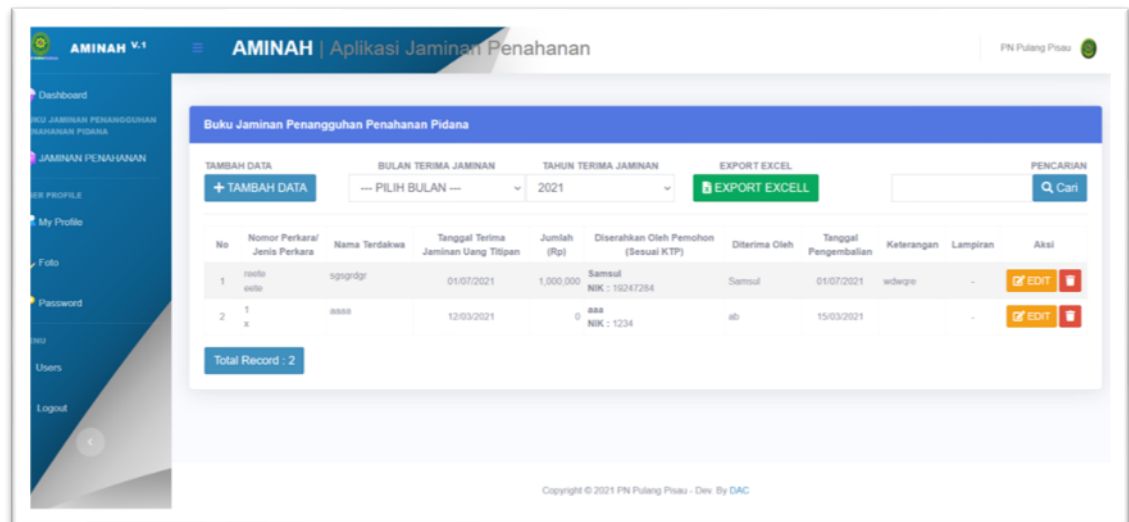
AMINAH V.1

AMINAH | Aplikasi Jaminan Penahanan

PN Pulang Pisau

Dashboard

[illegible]KU JAMINAN PENANGGUHAN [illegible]NAHANAN PIDANA

JAMINAN PENAHANAN

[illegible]ER PROFILE

My Profile

Foto

Password

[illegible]NU

Users

Logout

Buku Jaminan Penangguhan Penahanan Pidana

TAMBAH DATA
+ TAMBAH DATA

BULAN TERIMA JAMINAN
--- PILIH BULAN ---

TAHUN TERIMA JAMINAN
2021

EXPORT EXCEL
EXPORT EXCELL

PENCARIAN
Cari

| No | Nomor Perkara/ Jenis Perkara | Nama Terdakwa | Tanggal Terima Jaminan Uang Titipan | Jumlah (Rp) | Diserahkan Oleh Pemohon (Sesuai KTP) | Diterima Oleh | Tanggal Pengembalian | Keterangan | Lampiran | Aksi |
|---|---|---|---|---|---|---|---|---|---|---|
| 1 | reete eete | sgsgrdgr | 01/07/2021 | 1,000,000 | Samsul NIK : 19247284 | Samsul | 01/07/2021 | wdwqre | - | EDIT |
| 2 | 1 x | aaaa | 12/03/2021 | 0 | aaa NIK : 1234 | ab | 15/03/2021 | | - | EDIT |

Total Record : 2

Copyright © 2021 PN Pulang Pisau - Dev. By DAC